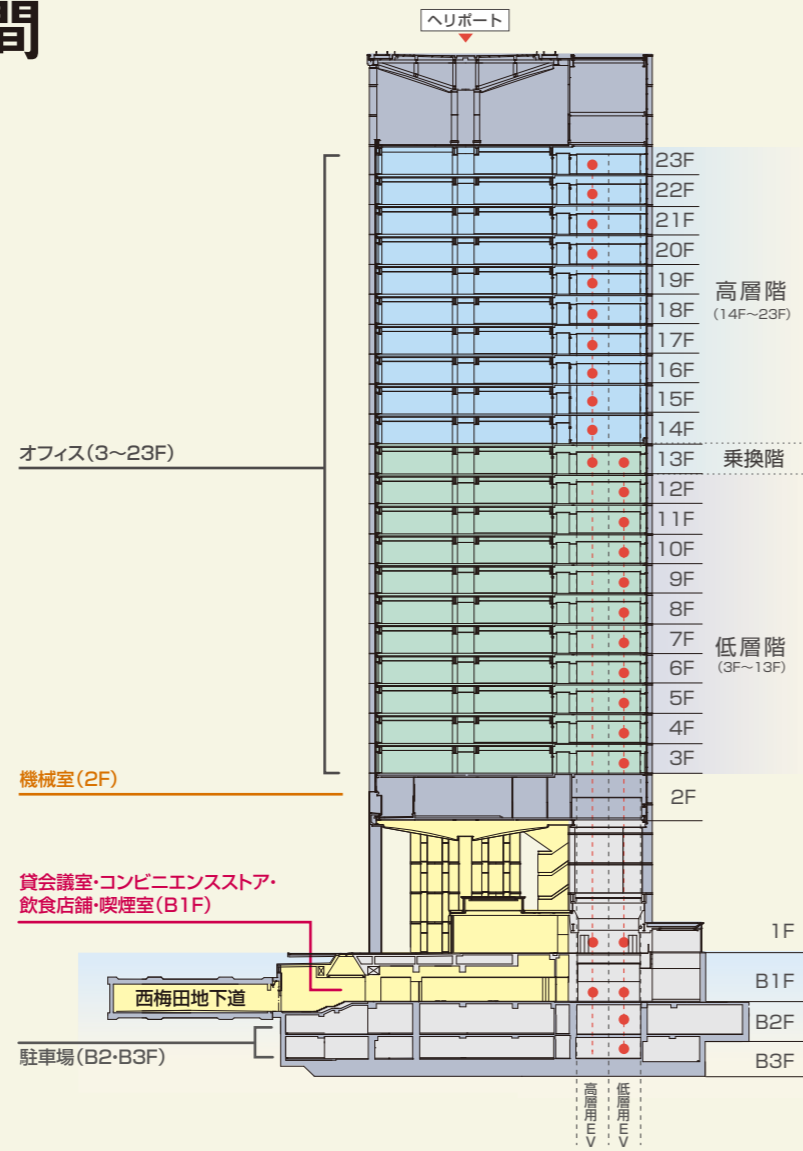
間

ヘリポート

23F
22F
21F
20F
19F
18F
17F
16F
15F
14F
13F
12F
11F
10F
9F
8F
7F
6F
5F
4F
3F
2F
1F
B1F
B2F
B3F

高層階
(14F〜23F)

乗換階

低層階
(3F〜13F)

オフィス(3〜23F)

機械室(2F)

貸会議室・コンビニエンスストア・飲食店舗・喫煙室(B1F)

西梅田地下道

駐車場(B2・B3F)

高層用EV

低層用EV